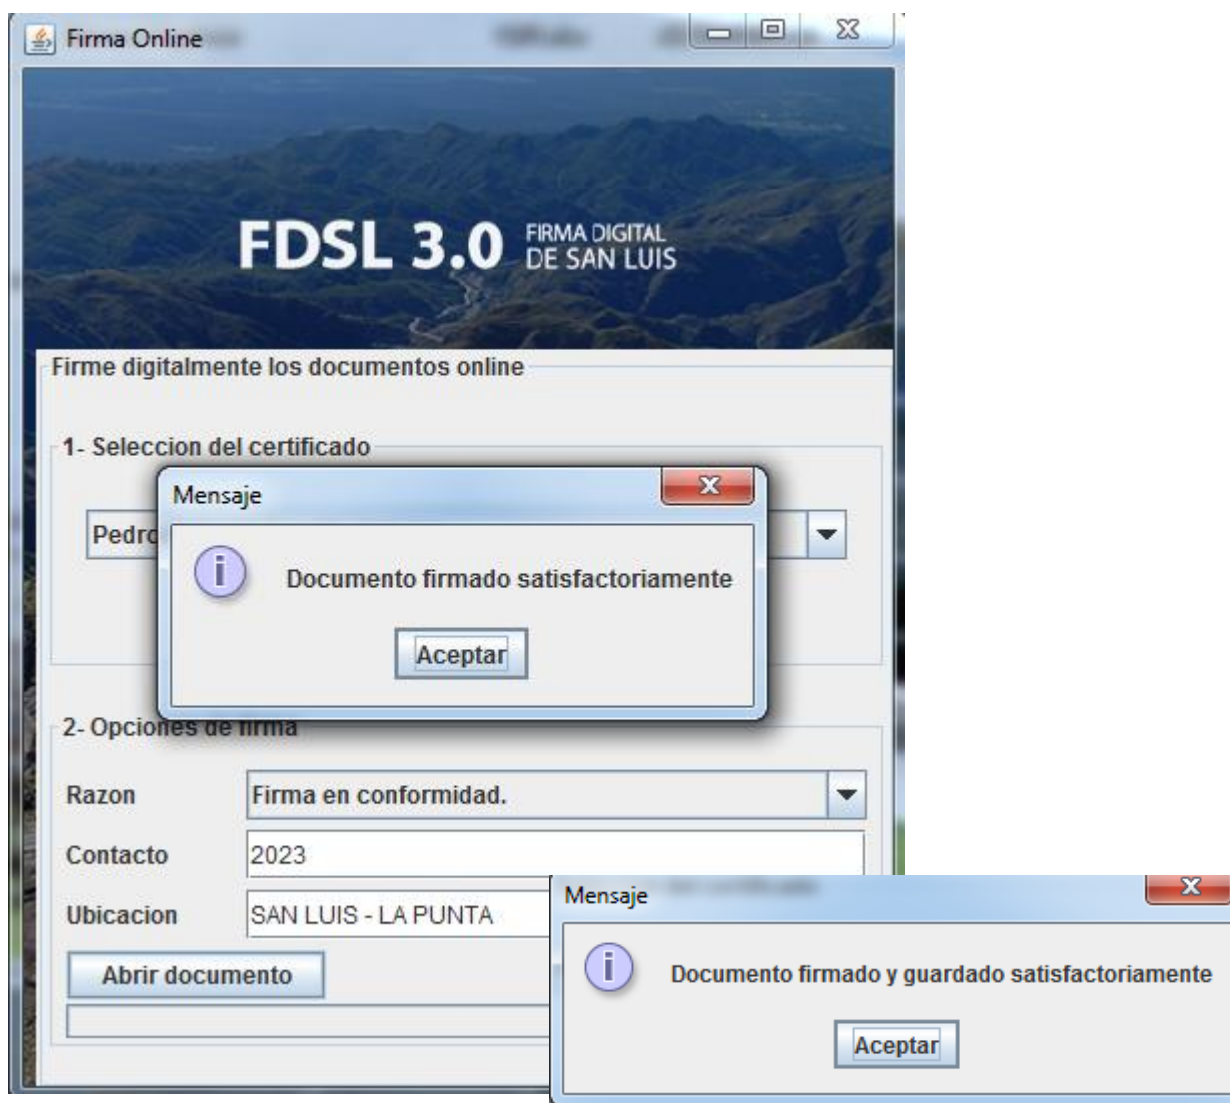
Firma Online

FDSL 3.0 FIRMA DIGITAL DE SAN LUIS

Firme digitalmente los documentos online

1- Seleccion del certificado

Pedro

Mensaje

Documento firmado satisfactoriamente

Aceptar

2- Opciones de firma

Razon Firma en conformidad.

Contacto 2023

Ubicacion SAN LUIS - LA PUNTA

Abrir documento

Mensaje

Documento firmado y guardado satisfactoriamente

Aceptar